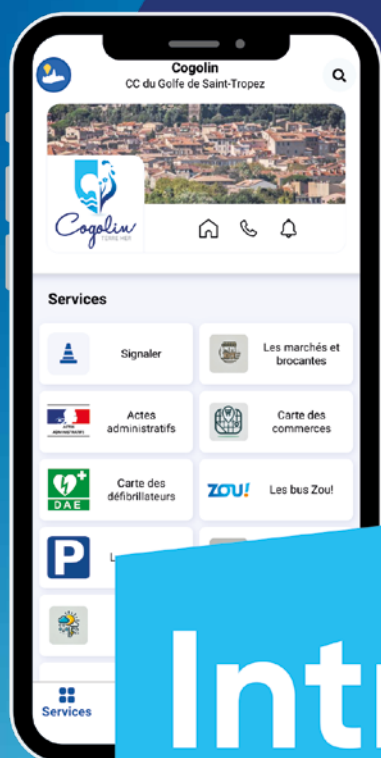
Cogolin
CC du Golfe de Saint-Tropez

Cogolin
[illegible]

Services

Signaler

Les marchés et brocantes

Actes administratifs

Carte des commerces

DAE

Carte des défibrillateurs

ZOU!

Les bus Zou!

L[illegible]

Services

Intr